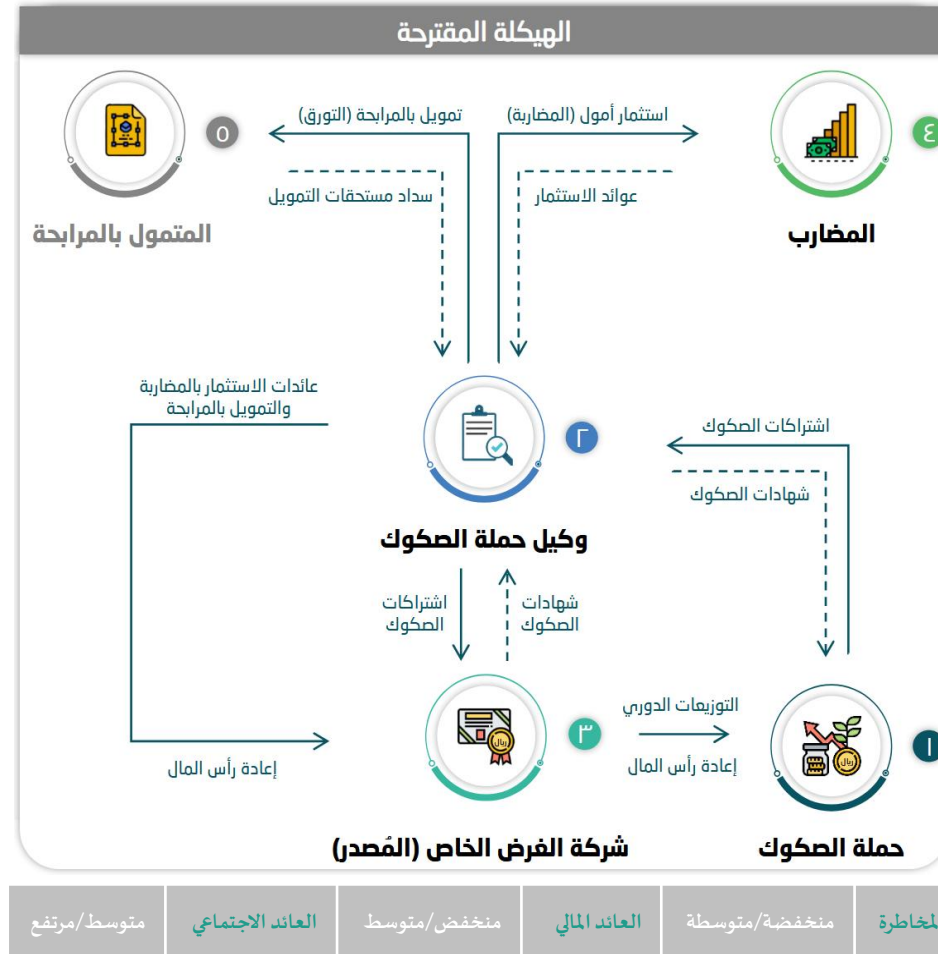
الهيكلة المقترحة

٤ المضارب

استثمار أمول (المضاربة)

عوائد الاستثمار

تمويل بالمرابحة (التورق)

سداد مستحقات التمويل

٥ المتمول بالمرابحة

عائدات الاستثمار بالمضاربة والتمويل بالمرابحة

٢ وكيل حملة الصكوك

اشتراكات الصكوك

شهادات الصكوك

اشتراكات الصكوك

شهادات الصكوك

إعادة رأس المال

٣ شركة الغرض الخاص (المُصدر)

التوزيعات الدوري

إعادة رأس المال

١ حملة الصكوك

| متوسط/مرتفع | العائد الاجتماعي | منخفض/متوسط | العائد المالي | منخفضة/متوسطة | المخاطرة |
|---|---|---|---|---|---|